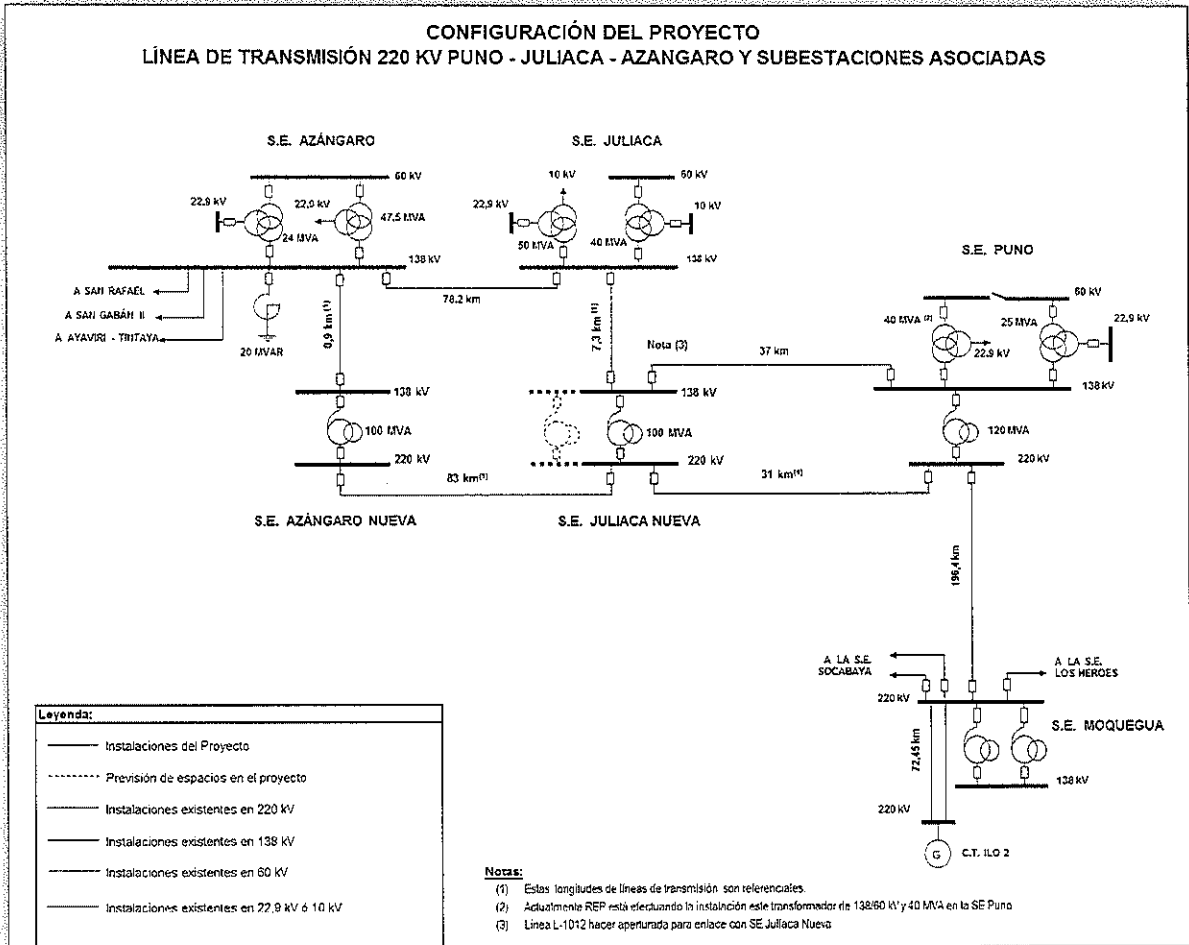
CONFIGURACIÓN DEL PROYECTO
LÍNEA DE TRANSMISIÓN 220 KV PUNO - JULIACA - AZANGARO Y SUBESTACIONES ASOCIADAS

S.E. AZÁNGARO

60 kV
22,9 kV
22,9 kV
47,5 MVA
24 MVA
138 kV

A SAN RAFAEL
A SAN GABÁN II
A AYAVIRI - TINTAYA
20 MVAR
0,9 km (1)
78,2 km

S.E. JULIACA

10 kV
60 kV
22,9 kV
10 kV
50 MVA
40 MVA
138 kV
7,3 km (1)
Nota (3)
37 km

S.E. PUNO

60 kV
40 MVA (2)
25 MVA
22,9 kV
22,9 kV
138 kV
120 MVA
220 kV

138 kV
100 MVA
220 kV
83 km(1)
138 kV
100 MVA
220 kV
31 km(1)

S.E. AZÁNGARO NUEVA

S.E. JULIACA NUEVA

196,4 km

A LA S.E. SOCABAYA
A LA S.E. LOS HEROES
220 kV
S.E. MOQUEGUA
72,45 km
138 kV
220 kV
G
C.T. ILO 2

Leyenda:
Instalaciones del Proyecto
Previsión de espacios en el proyecto
Instalaciones existentes en 220 kV
Instalaciones existentes en 138 kV
Instalaciones existentes en 60 kV
Instalaciones existentes en 22,9 kV ó 10 kV

Notas:
(1) Estas longitudes de líneas de transmisión son referenciales.
(2) Actualmente REP está efectuando la instalación este transformador de 138/60 kV y 40 MVA en la SE Puno
(3) Linea L-1012 hacer aperturada para enlace con SE Juliaca Nueva